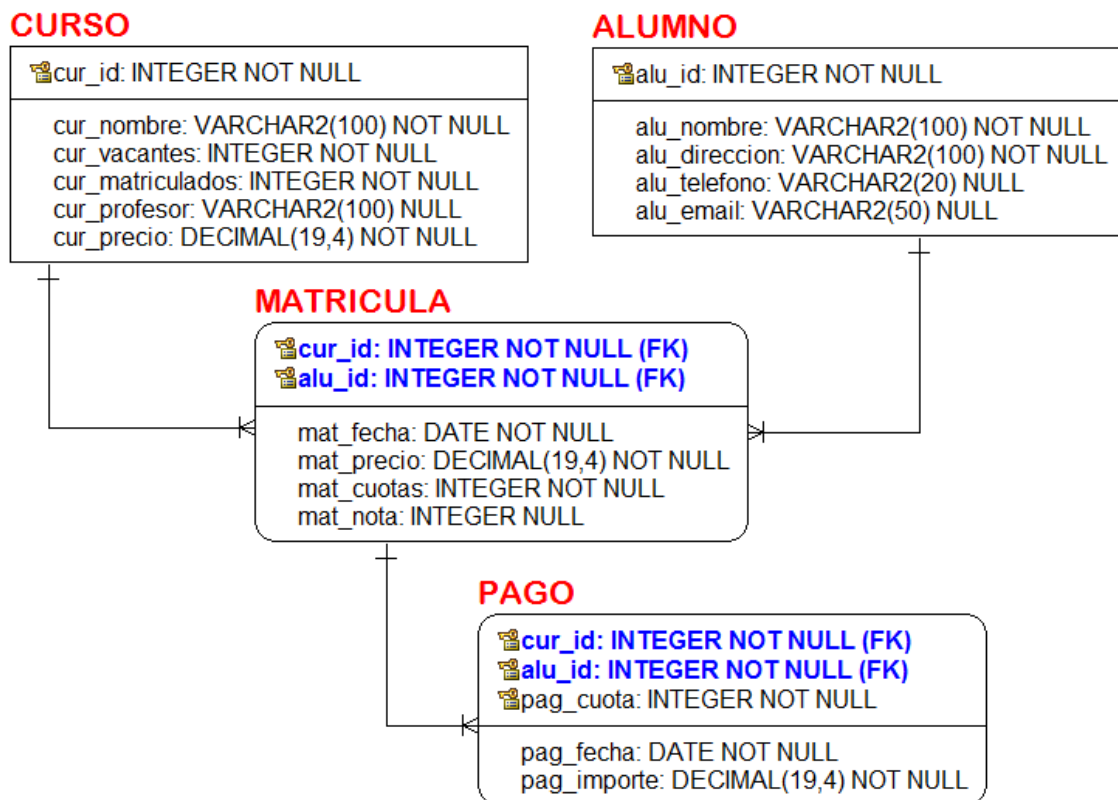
CURSO

cur_id: INTEGER NOT NULL

cur_nombre: VARCHAR2(100) NOT NULL
cur_vacantes: INTEGER NOT NULL
cur_matriculados: INTEGER NOT NULL
cur_profesor: VARCHAR2(100) NULL
cur_precio: DECIMAL(19,4) NOT NULL

ALUMNO

alu_id: INTEGER NOT NULL

alu_nombre: VARCHAR2(100) NOT NULL
alu_direccion: VARCHAR2(100) NOT NULL
alu_telefono: VARCHAR2(20) NULL
alu_email: VARCHAR2(50) NULL

MATRICULA

cur_id: INTEGER NOT NULL (FK)
alu_id: INTEGER NOT NULL (FK)

mat_fecha: DATE NOT NULL
mat_precio: DECIMAL(19,4) NOT NULL
mat_cuotas: INTEGER NOT NULL
mat_nota: INTEGER NULL

PAGO

cur_id: INTEGER NOT NULL (FK)
alu_id: INTEGER NOT NULL (FK)
pag_cuota: INTEGER NOT NULL

pag_fecha: DATE NOT NULL
pag_importe: DECIMAL(19,4) NOT NULL